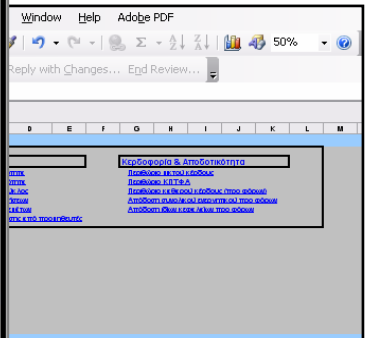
Window Help Adobe PDF

50%

Reply with Changes... End Review...

D E F G H I J K L M

Κερδοφορία & Αποδοτικότητα

Περιθώριο μικτού κέρδους
Περιθώριο ΚΠΤΦΑ
Περιθώριο καθαρού κέρδους (προ φόρων)
Απόδοση συνολικού ενεργητικού (προ φόρων)
Απόδοση ιδίων κεφαλαίων (προ φόρων)

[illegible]
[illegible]
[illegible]
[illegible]
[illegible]
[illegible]
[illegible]